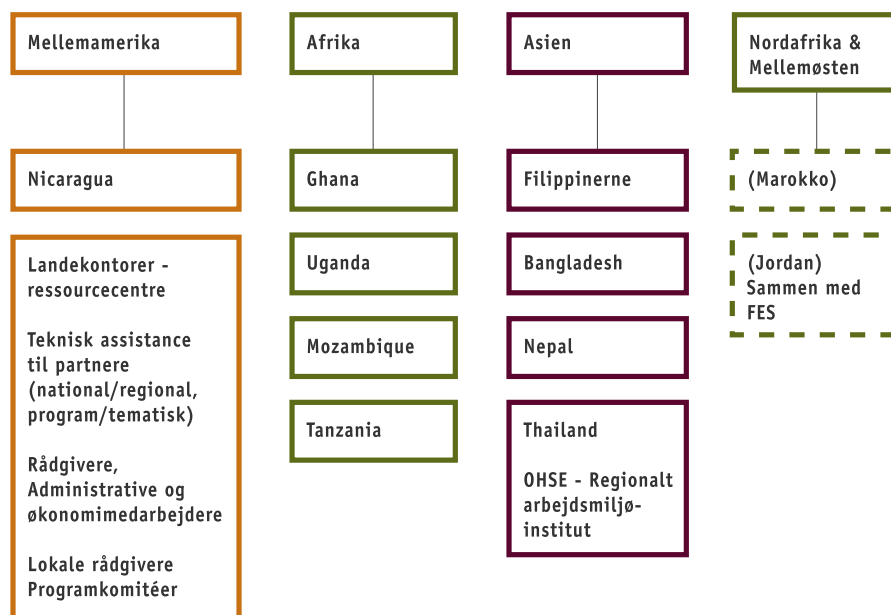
Mellemamerika

Afrika

Asien

Nordafrika & Mellemøsten

Nicaragua

Ghana

Filippinerne

(Marokko)

Landekontorer - ressourcecentre

Teknisk assistance til partnere (national/regional, program/tematisk)

Rådgivere, Administrative og økonomimedarbejdere

Lokale rådgivere Programkomitéer

Uganda

Mozambique

Tanzania

Bangladesh

Nepal

Thailand

OHSE - Regionalt arbejdsmiljø-institut

(Jordan) Sammen med FES